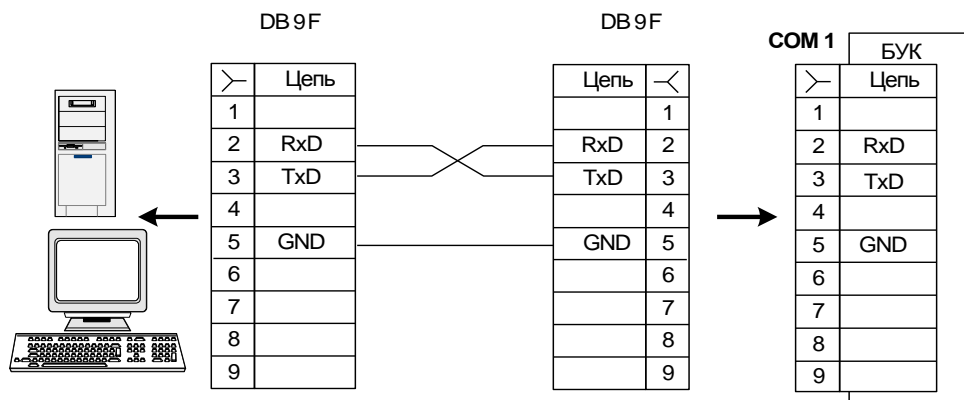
DB9F

| ⋋ | Цепь |
|---|---|
| 1 | |
| 2 | RxD |
| 3 | TxD |
| 4 | |
| 5 | GND |
| 6 | |
| 7 | |
| 8 | |
| 9 | |

DB9F

| Цепь | ⋌ |
|---|---|
| | 1 |
| RxD | 2 |
| TxD | 3 |
| | 4 |
| GND | 5 |
| | 6 |
| | 7 |
| | 8 |
| | 9 |

COM 1

БУК

| ⋋ | Цепь |
|---|---|
| 1 | |
| 2 | RxD |
| 3 | TxD |
| 4 | |
| 5 | GND |
| 6 | |
| 7 | |
| 8 | |
| 9 | |